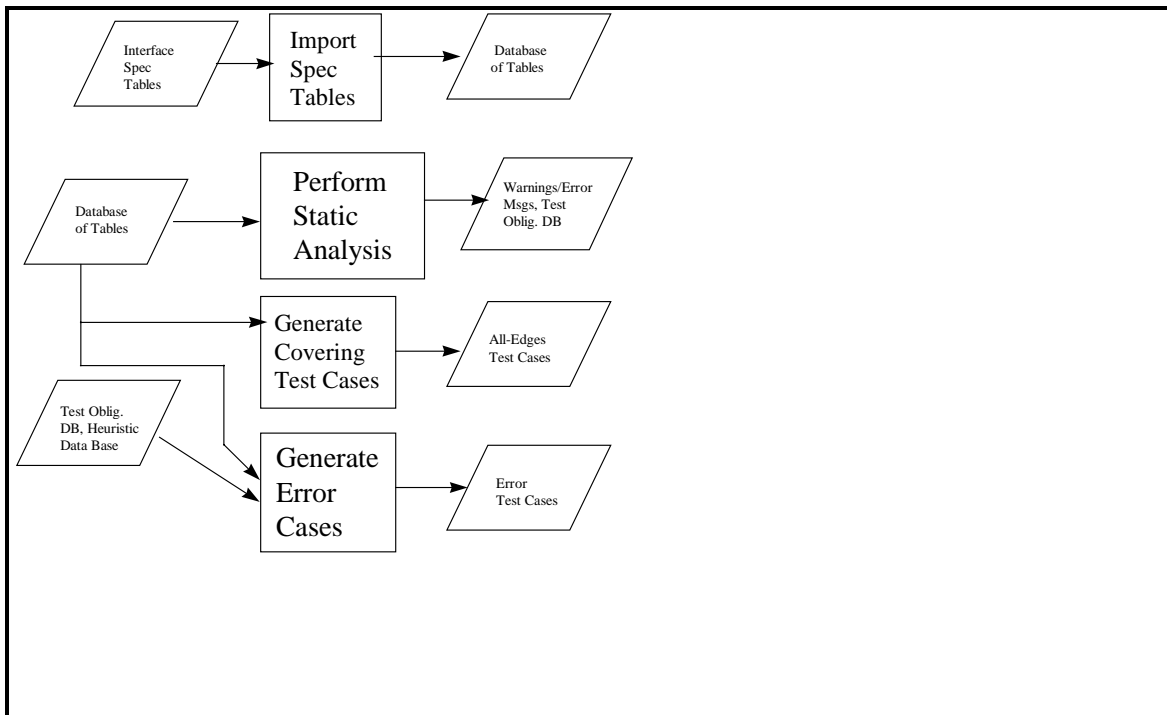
Interface Spec Tables

Import Spec Tables

Database of Tables

Database of Tables

Perform Static Analysis

Warnings/Error Msgs, Test Oblig. DB

Generate Covering Test Cases

All-Edges Test Cases

Test Oblig. DB, Heuristic Data Base

Generate Error Cases

Error Test Cases